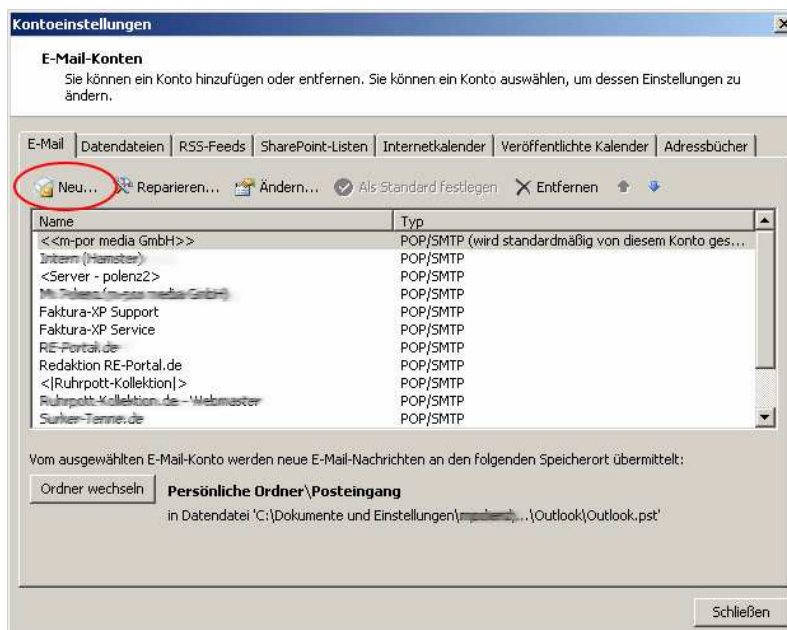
Kontoeinstellungen

E-Mail-Konten
Sie können ein Konto hinzufügen oder entfernen. Sie können ein Konto auswählen, um dessen Einstellungen zu ändern.

E-Mail | Datendateien | RSS-Feeds | SharePoint-Listen | Internetkalender | Veröffentlichte Kalender | Adressbücher

Neu... Reparieren... Ändern... Als Standard festlegen Entfernen

| Name | Typ |
|---|---|
| <<m-por media GmbH>> | POP/SMTP (wird standardmäßig von diesem Konto ges... |
| Intern (Hamster) | POP/SMTP |
| <Server - polenz2> | POP/SMTP |
| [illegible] | POP/SMTP |
| Faktura-XP Support | POP/SMTP |
| Faktura-XP Service | POP/SMTP |
| RE-Portal.de | POP/SMTP |
| Redaktion RE-Portal.de | POP/SMTP |
| <\|Ruhrpott-Kollektion\|> | POP/SMTP |
| Ruhrpott-Kollektion.de - Webmaster | POP/SMTP |
| Surker-Tenne.de | POP/SMTP |

Vom ausgewählten E-Mail-Konto werden neue E-Mail-Nachrichten an den folgenden Speicherort übermittelt:

Ordner wechseln Persönliche Ordner\Posteingang
in Datendatei 'C:\Dokumente und Einstellungen\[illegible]...\Outlook\Outlook.pst'

Schließen